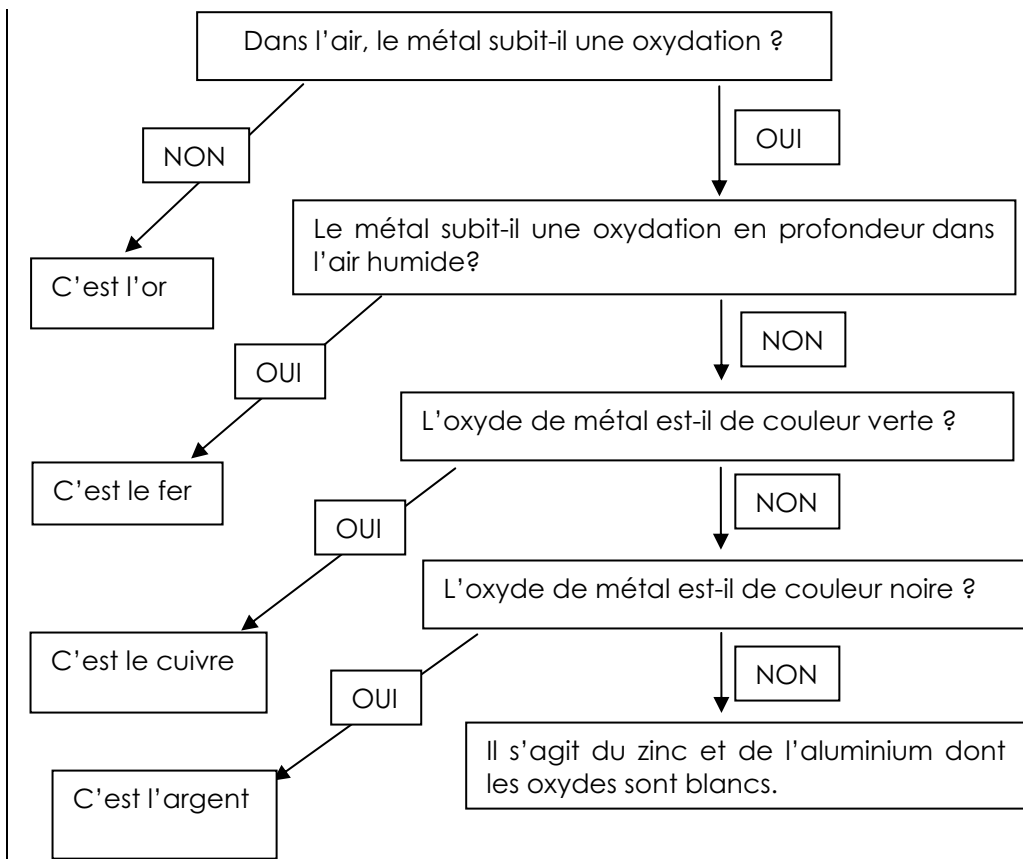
Dans l’air, le métal subit-il une oxydation ?

NON

OUI

C’est l’or

Le métal subit-il une oxydation en profondeur dans l’air humide?

OUI

NON

C’est le fer

L’oxyde de métal est-il de couleur verte ?

OUI

NON

C’est le cuivre

L’oxyde de métal est-il de couleur noire ?

OUI

NON

C’est l’argent

Il s’agit du zinc et de l’aluminium dont les oxydes sont blancs.